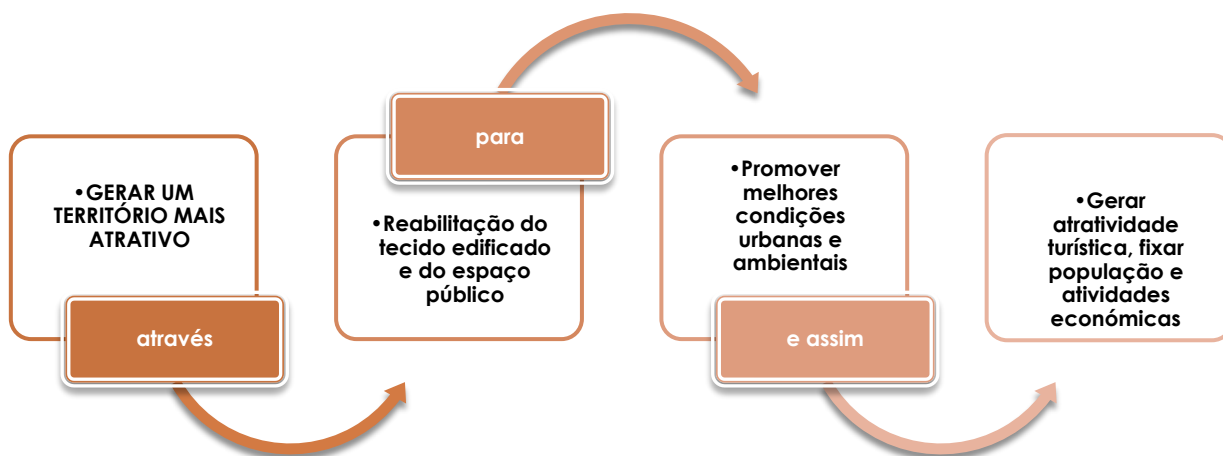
•GERAR UM TERRITÓRIO MAIS ATRATIVO

através

para

•Reabilitação do tecido edificado e do espaço público

•Promover melhores condições urbanas e ambientais

e assim

•Gerar atratividade turística, fixar população e atividades económicas